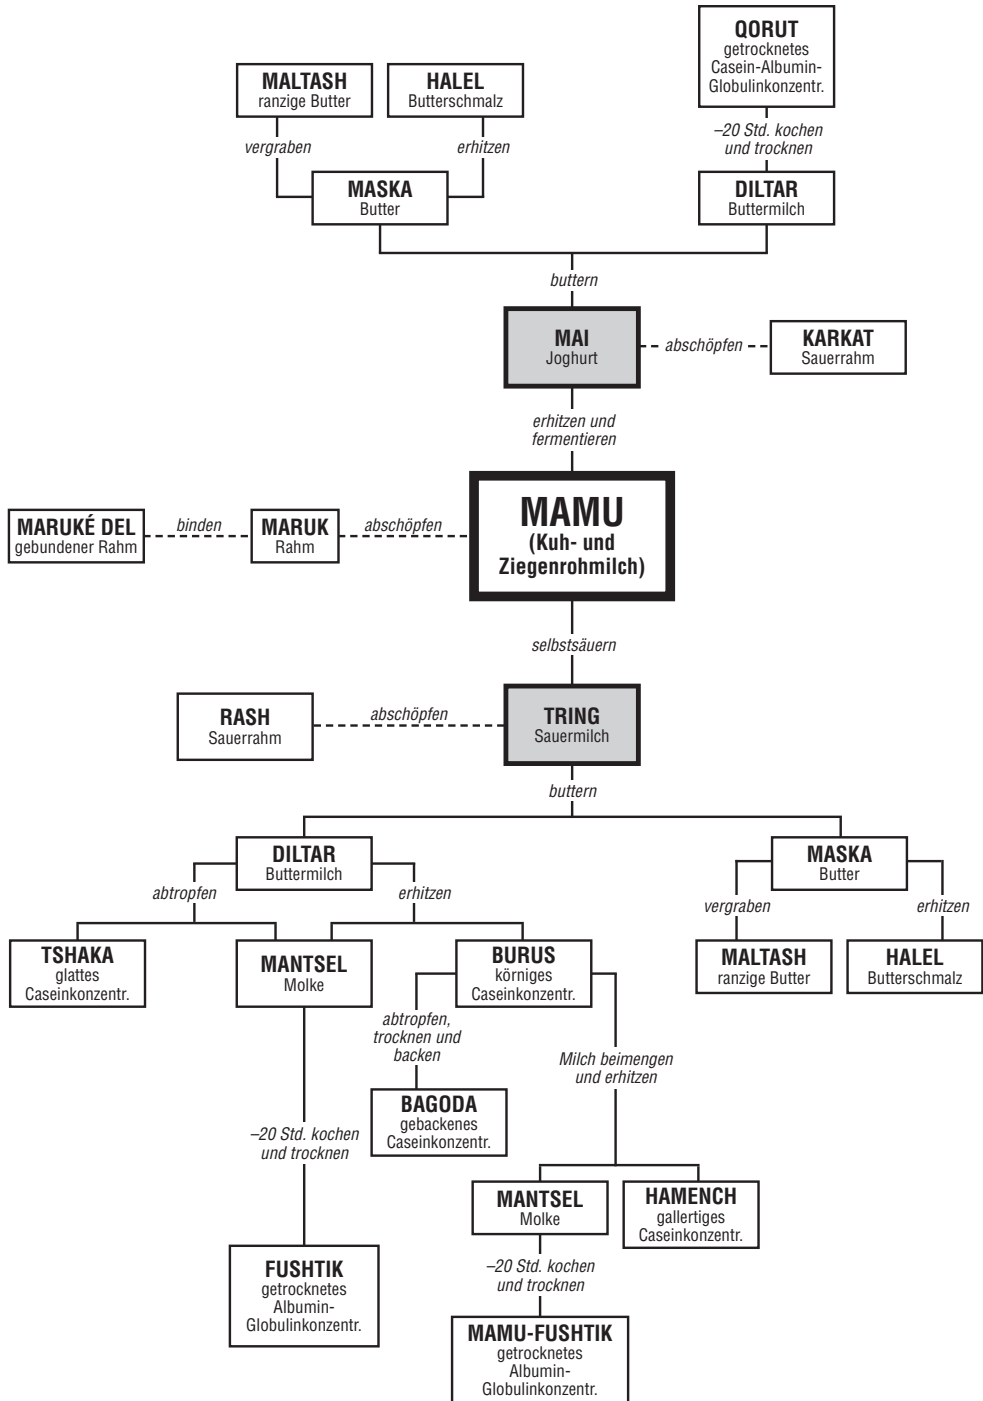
QORUT
getrocknetes Casein-Albumin-Globulinkonzentr.

MALTASH
ranzige Butter

HALEL
Butterschmalz

vergraben

erhitzen

–20 Std. kochen und trocknen

MASKA
Butter

DILTAR
Buttermilch

buttern

MAI
Joghurt

abschöpfen

KARKAT
Sauerrahm

erhitzen und fermentieren

MARUKÉ DEL
gebundener Rahm

binden

MARUK
Rahm

abschöpfen

MAMU
(Kuh- und Ziegenrohmilch)

selbstsäuern

RASH
Sauerrahm

abschöpfen

TRING
Sauermilch

buttern

DILTAR
Buttermilch

MASKA
Butter

abtropfen

erhitzen

vergraben

erhitzen

TSHAKA
glattes Caseinkonzentr.

MANTSEL
Molke

BURUS
körniges Caseinkonzentr.

MALTASH
ranzige Butter

HALEL
Butterschmalz

abtropfen, trocknen und backen

Milch beimengen und erhitzen

BAGODA
gebackenes Caseinkonzentr.

–20 Std. kochen und trocknen

MANTSEL
Molke

HAMENCH
gallertiges Caseinkonzentr.

–20 Std. kochen und trocknen

FUSHTIK
getrocknetes Albumin-Globulinkonzentr.

MAMU-FUSHTIK
getrocknetes Albumin-Globulinkonzentr.